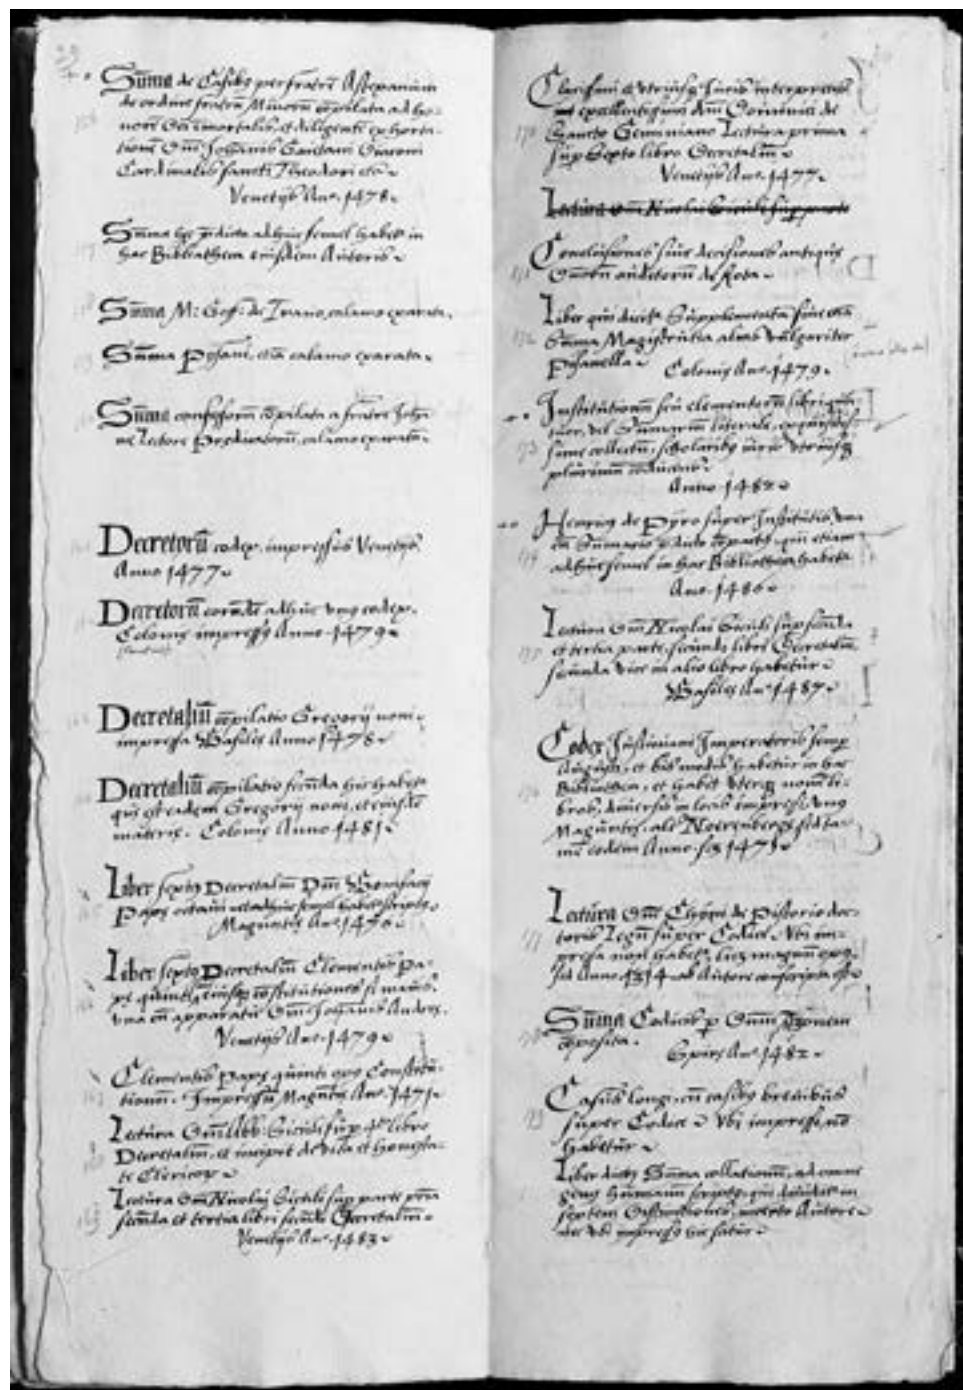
Suma de casibus per fratrem Astexanum de ordine fratrum Minorum compilata ad honorem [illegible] et diligenti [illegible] Johannis Gaietani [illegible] Cardinalis sancti Theodori etc.
Venetijs Anno 1478.

Suma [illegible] alteri semel habetur in hac Bibliotheca eiusdem Autoris.

Suma M: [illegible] calamo exarata.

Suma Pisani, etiam calamo exarata.

Suma confessorum compilata a fratre Johanne lectore Predicatorum, calamo exarata.

Decretorum codex impressus Venetijs Anno 1477.

Decretorum eorundem alter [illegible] codex Colonie impressus Anno 1479.

Decretalium compilatio Gregorij noni impressa Basilee Anno 1478.

Decretalium compilatio secunda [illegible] habetur que est eadem Gregorij noni, et eiusdem materie. Colonie Anno 1481.

Liber sextus Decretalium Domini Bonifacij Pape octaui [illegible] semel habetur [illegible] Maguntie Anno 1476.

Liber sextus Decretalium Clementis Pape quinque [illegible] constitutionibus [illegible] apparatu Domini Johannis Andree.
Venetijs Anno 1479.

Clementine Pape quinti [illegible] constitutionum. Impressum Maguntie Anno 1471.

Lectura Domini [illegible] super 4to libro Decretalium, et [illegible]

Lectura Domini Nicolai Siculi super parte prima secunda et tertia libri secundi Decretalium.
Venetijs Anno 1483.

Clarissimi utriusque Iuris interpretis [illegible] Domini Dominici de Sancto Geminiano Lectura prima super Sexto libro Decretalium.
Venetijs Anno 1477.

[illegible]

Conclusiones siue decisiones antiquis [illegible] auditorum de Rota.

Liber qui dicitur Supplementum fiunt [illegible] Summa Magistrutia alias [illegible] Pisanella. Colonie Anno 1479.

Institutionum seu elementorum libri quattuor, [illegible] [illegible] scholaribus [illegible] plurimum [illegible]
Anno 1482.

Henricus de Piro super Institutionibus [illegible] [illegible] in hac Bibliotheca habetur.
Anno 1486.

Lectura Domini Nicolai Siculi super secunda et tertia parte secundi libri Decretalium secunda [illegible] in alio libro habetur.
Basilee Anno 1487.

Codex Justiniani Imperatoris semper Augusti, et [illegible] habetur in hac Bibliotheca, et habet utrumque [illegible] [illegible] impressus Maguntie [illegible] Nurenberge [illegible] eodem Anno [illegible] 1475.

Lectura Domini Cyni de Pistorio doctoris legum super Codice. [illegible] impressa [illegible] habetur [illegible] Anno 1514 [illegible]

Summa Codicis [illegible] composita. Spirs Anno 1482.

Casus longi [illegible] casibus breuibus super Codice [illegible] impressus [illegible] habetur.

Liber dictus Summa collationum, ad omne genus hominum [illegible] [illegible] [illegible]